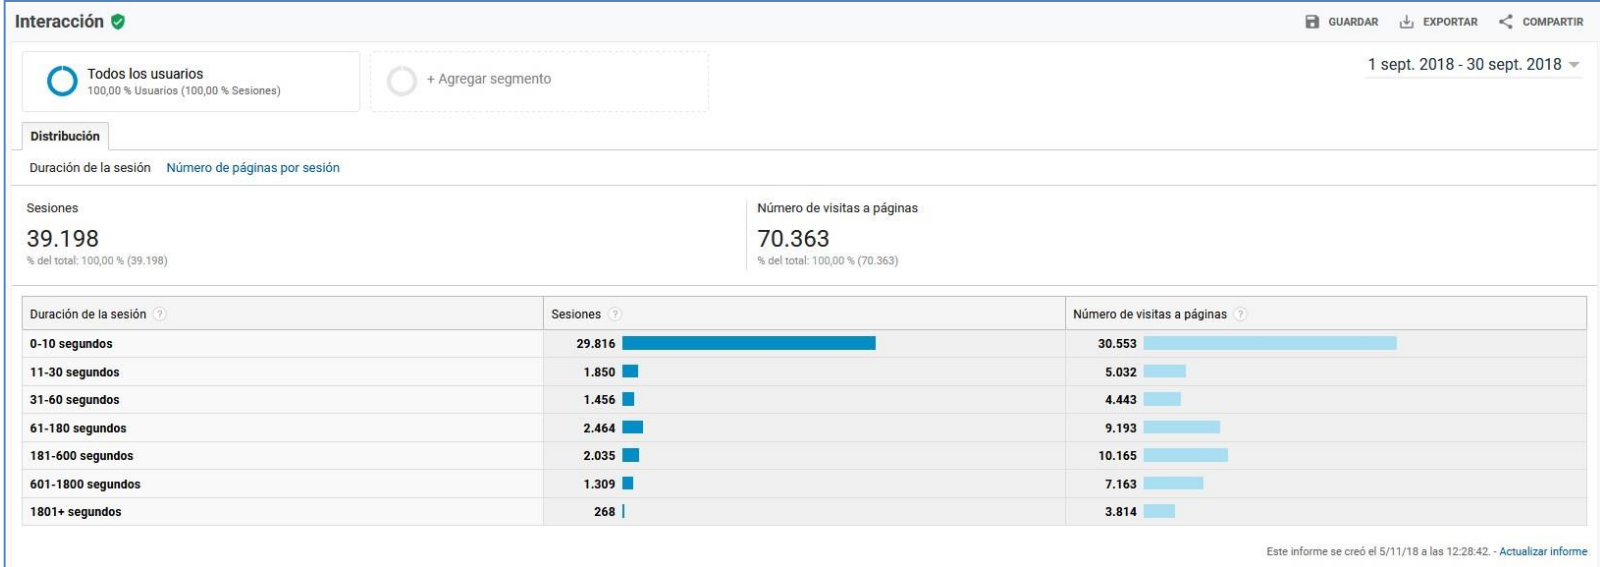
Interacción

GUARDAR EXPORTAR COMPARTIR

Todos los usuarios
100,00 % Usuarios (100,00 % Sesiones)

+ Agregar segmento

1 sept. 2018 - 30 sept. 2018

Distribución

Duración de la sesión Número de páginas por sesión

Sesiones
39.198
% del total: 100,00 % (39.198)

Número de visitas a páginas
70.363
% del total: 100,00 % (70.363)

| Duración de la sesión | Sesiones | Número de visitas a páginas |
|---|---|---|
| 0-10 segundos | 29.816 | 30.553 |
| 11-30 segundos | 1.850 | 5.032 |
| 31-60 segundos | 1.456 | 4.443 |
| 61-180 segundos | 2.464 | 9.193 |
| 181-600 segundos | 2.035 | 10.165 |
| 601-1800 segundos | 1.309 | 7.163 |
| 1801+ segundos | 268 | 3.814 |

Este informe se creó el 5/11/18 a las 12:28:42. - Actualizar informe